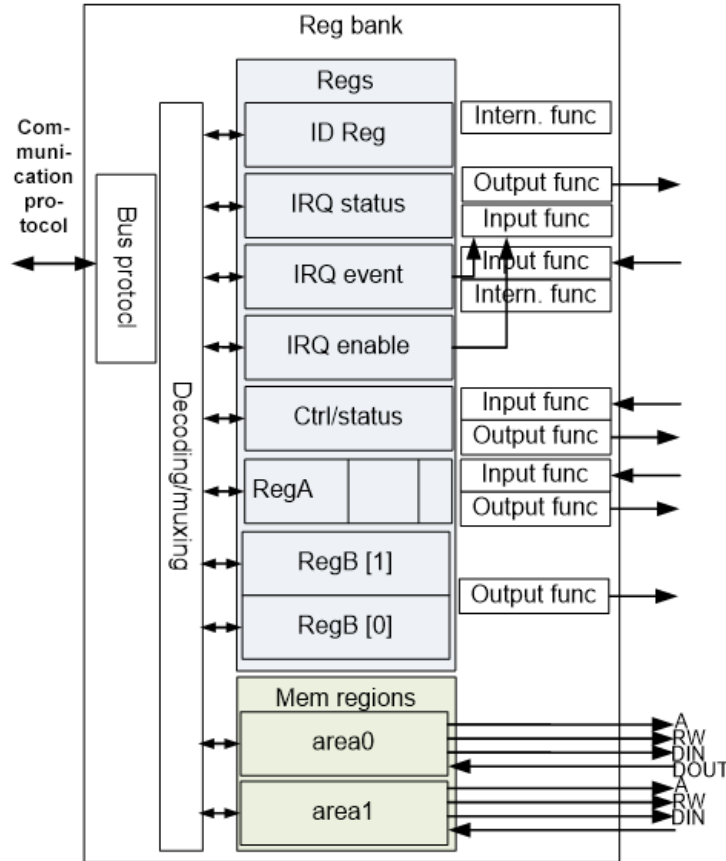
Reg bank

Communication protocol

Bus protocol

Decoding/muxing

Regs

ID Reg

IRQ status

IRQ event

IRQ enable

Ctrl/status

RegA

RegB [1]

RegB [0]

Intern. func

Output func

Input func

Input func

Intern. func

Input func

Output func

Input func

Output func

Output func

Mem regions

area0

area1

A
RW
DIN
DOUT

A
RW
DIN